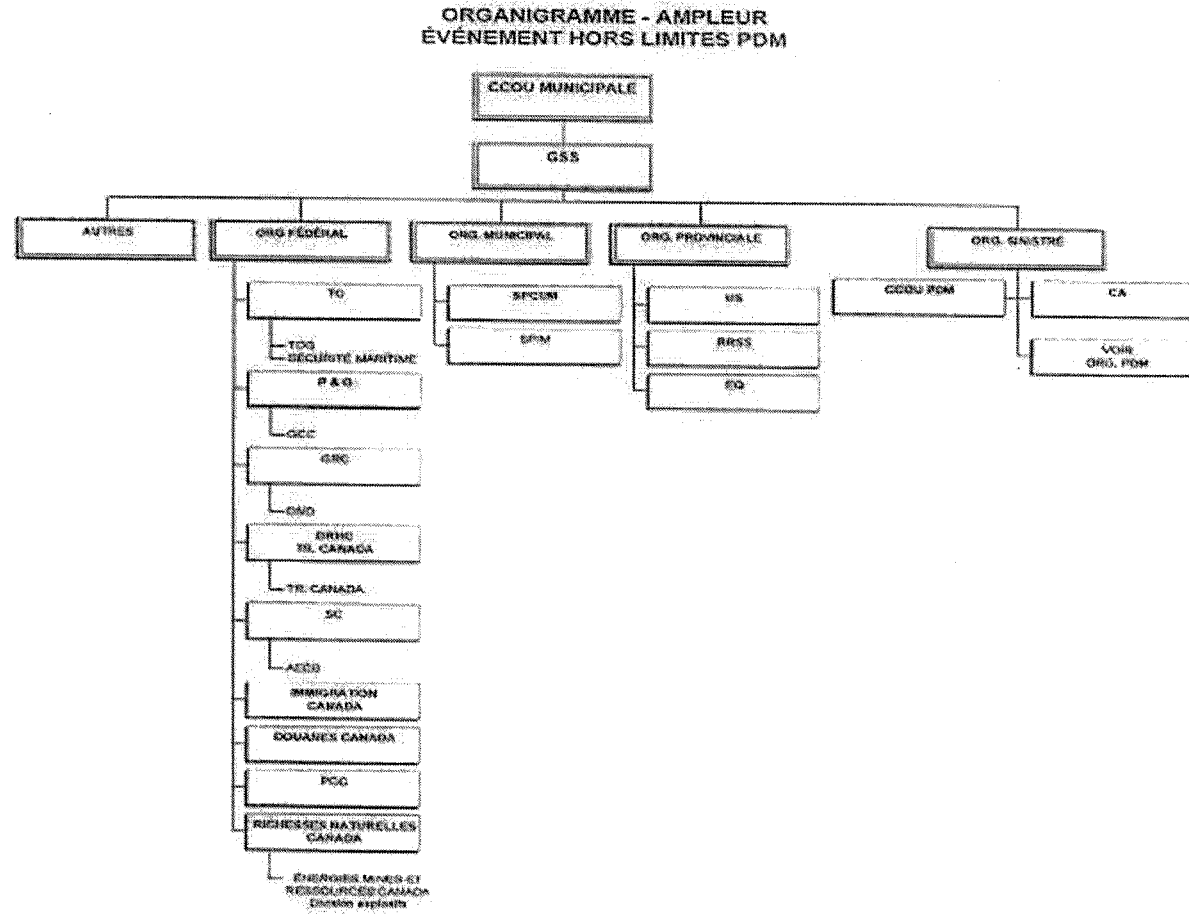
ORGANIGRAMME - AMPLEUR
ÉVÉNEMENT HORS LIMITES PDM

CCOU MUNICIPALE

GSS

AUTRES

ORG. FÉDÉRAL

TC

TDG
SÉCURITÉ MARITIME

P & O

GCC

GRC

DND

DRHC
TR. CANADA

TR. CANADA

SC

ACCD

IMMIGRATION CANADA

DOUANES CANADA

PCC

RICHESSES NATURELLES CANADA

ÉNERGIES MINES ET RESSOURCES CANADA
Division explosifs

ORG. MUNICIPAL

SPCUM

SPIM

ORG. PROVINCIALE

US

RRSS

EQ

ORG. SINISTRÉ

CCOU PDM

CA

VOIR ORG. PDM